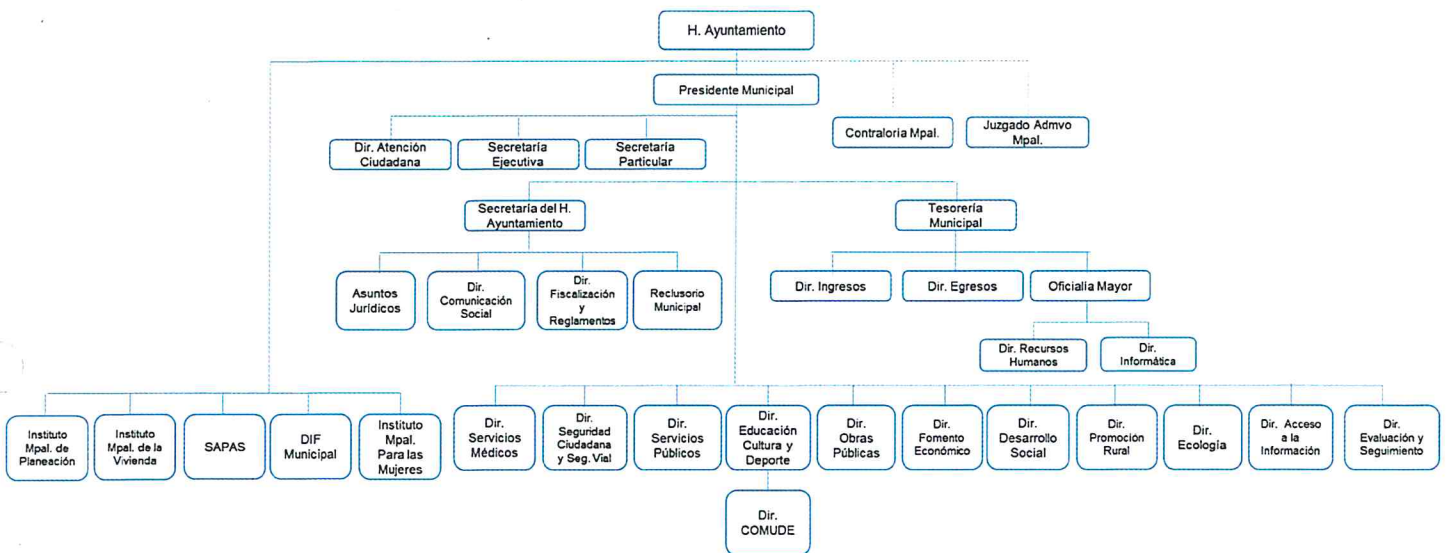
H. Ayuntamiento

Presidente Municipal

Contraloria Mpal.

Juzgado Admvo Mpal.

Dir. Atención Ciudadana

Secretaría Ejecutiva

Secretaría Particular

Secretaría del H. Ayuntamiento

Tesorería Municipal

Asuntos Jurídicos

Dir. Comunicación Social

Dir. Fiscalización y Reglamentos

Reclusorio Municipal

Dir. Ingresos

Dir. Egresos

Oficialía Mayor

Dir. Recursos Humanos

Dir. Informática

Instituto Mpal. de Planeación

Instituto Mpal. de la Vivienda

SAPAS

DIF Municipal

Instituto Mpal. Para las Mujeres

Dir. Servicios Médicos

Dir. Seguridad Ciudadana y Seg. Vial

Dir. Servicios Públicos

Dir. Educación Cultura y Deporte

Dir. Obras Públicas

Dir. Fomento Económico

Dir. Desarrollo Social

Dir. Promoción Rural

Dir. Ecología

Dir. Acceso a la Información

Dir. Evaluación y Seguimiento

Dir. COMUDE